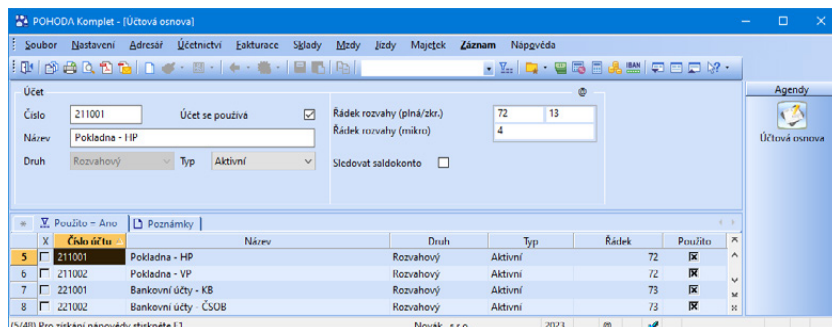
POHODA Komplet - [Účtová osnova]

Soubor Nastavení Adresář Účetnictví Fakturace Sklady Mzdy Jízdy Majetek Záznam Nápověda

Účet

Číslo 211001 Účet se používá ☑

Název Pokladna - HP

Druh Rozvahový Typ Aktivní

Řádek rozvahy (plná/zkr.) 72 13

Řádek rozvahy (mikro) 4

Sledovat saldokonto ☐

Agendy

Účtová osnova

Použito - Ano | Poznámky

| | X | Číslo účtu | Název | Druh | Typ | Řádek | Použito |
|---|---|---|---|---|---|---|---|
| 5 | ☐ | 211001 | Pokladna - HP | Rozvahový | Aktivní | 72 | ☒ |
| 6 | ☐ | 211002 | Pokladna - VP | Rozvahový | Aktivní | 72 | ☒ |
| 7 | ☐ | 221001 | Bankovní účty - KB | Rozvahový | Aktivní | 73 | ☒ |
| 8 | ☐ | 221002 | Bankovní účty - ČSOB | Rozvahový | Aktivní | 73 | ☒ |

(5/48) Pro získání nápovědy stiskněte F1 Novák 2023